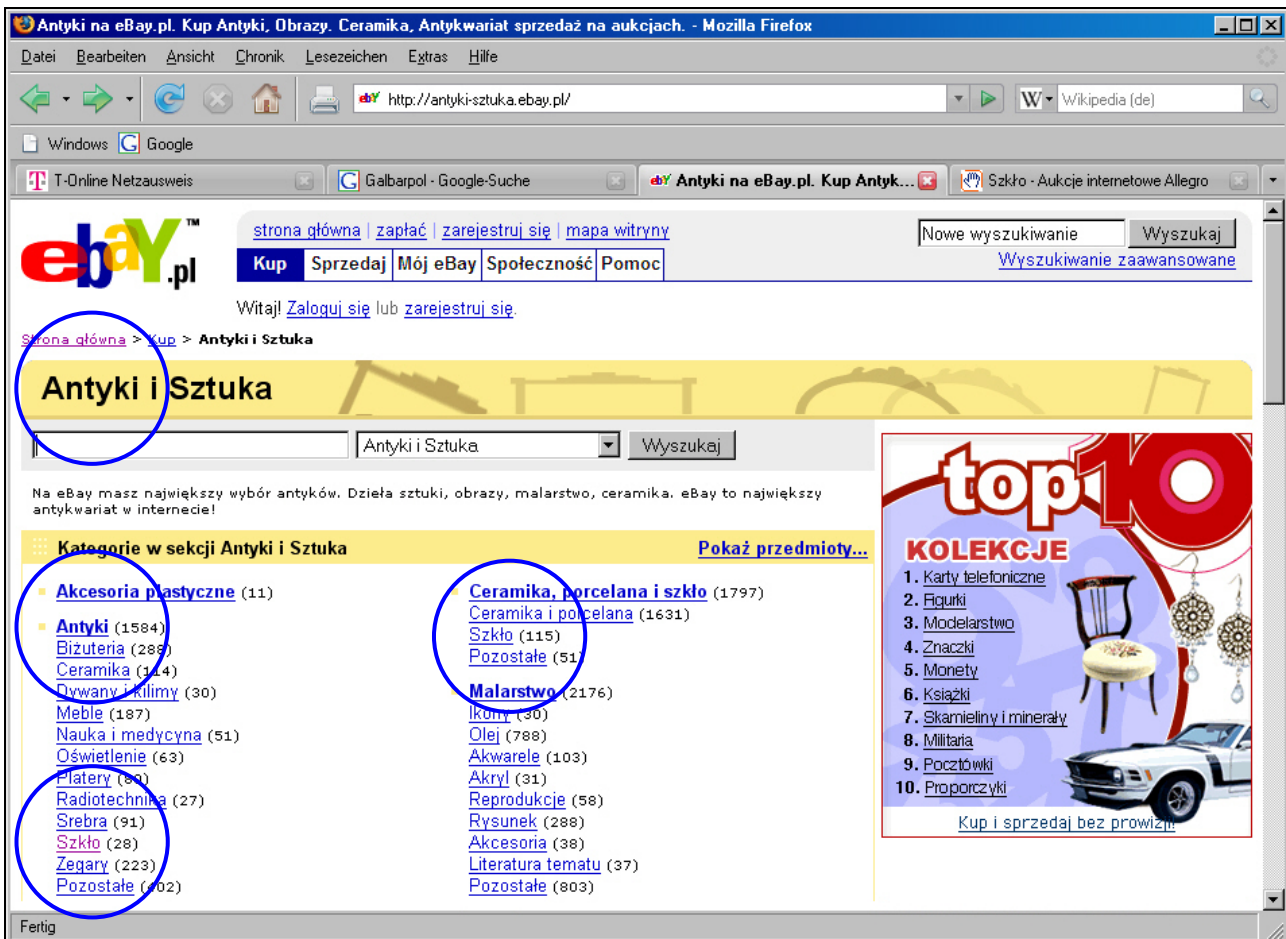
Antyki na eBay.pl. Kup Antyki, Obrazy. Ceramika, Antykwariat sprzedaż na aukcjach. - Mozilla Firefox

Datei Bearbeiten Ansicht Chronik Lesezeichen Extras Hilfe

http://antyki-sztuka.ebay.pl/

Wikipedia (de)

Windows Google

T-Online Netzausweis | Galbarpol - Google-Suche | Antyki na eBay.pl. Kup Antyk... | Szkło - Aukcje internetowe Allegro

ebay.pl

strona główna | zapłać | zarejestruj się | mapa witryny

Kup | Sprzedaj | Mój eBay | Społeczność | Pomoc

Nowe wyszukiwanie | Wyszukaj

Wyszukiwanie zaawansowane

Witaj! Zaloguj się lub zarejestruj się.

Strona główna > Kup > Antyki i Sztuka

Antyki i Sztuka

Antyki i Sztuka | Wyszukaj

Na eBay masz największy wybór antyków. Dzieła sztuki, obrazy, malarstwo, ceramika. eBay to największy antykwariat w internecie!

Kategorie w sekcji Antyki i Sztuka

Pokaż przedmioty...

Akcesoria plastyczne (11)

Antyki (1584)
Biżuteria (288)
Ceramika (114)
Dywany i kilimy (30)
Meble (187)
Nauka i medycyna (51)
Oświetlenie (63)
Platery (80)
Radiotechnika (27)
Srebra (91)
Szkło (28)
Zegary (223)
Pozostałe (402)

Ceramika, porcelana i szkło (1797)
Ceramika i porcelana (1631)
Szkło (115)
Pozostałe (51)

Malarstwo (2176)
Ikony (30)
Olej (788)
Akwarele (103)
Akryl (31)
Reprodukcje (58)
Rysunek (288)
Akcesoria (38)
Literatura tematu (37)
Pozostałe (803)

top10

KOLEKCJE
1. Karty telefoniczne
2. Figurki
3. Modelarstwo
4. Znaczki
5. Monety
6. Książki
7. Skamieliny i minerały
8. Militaria
9. Pocztówki
10. Proporczyki

Kup i sprzedaj bez prowizji!

Fertig